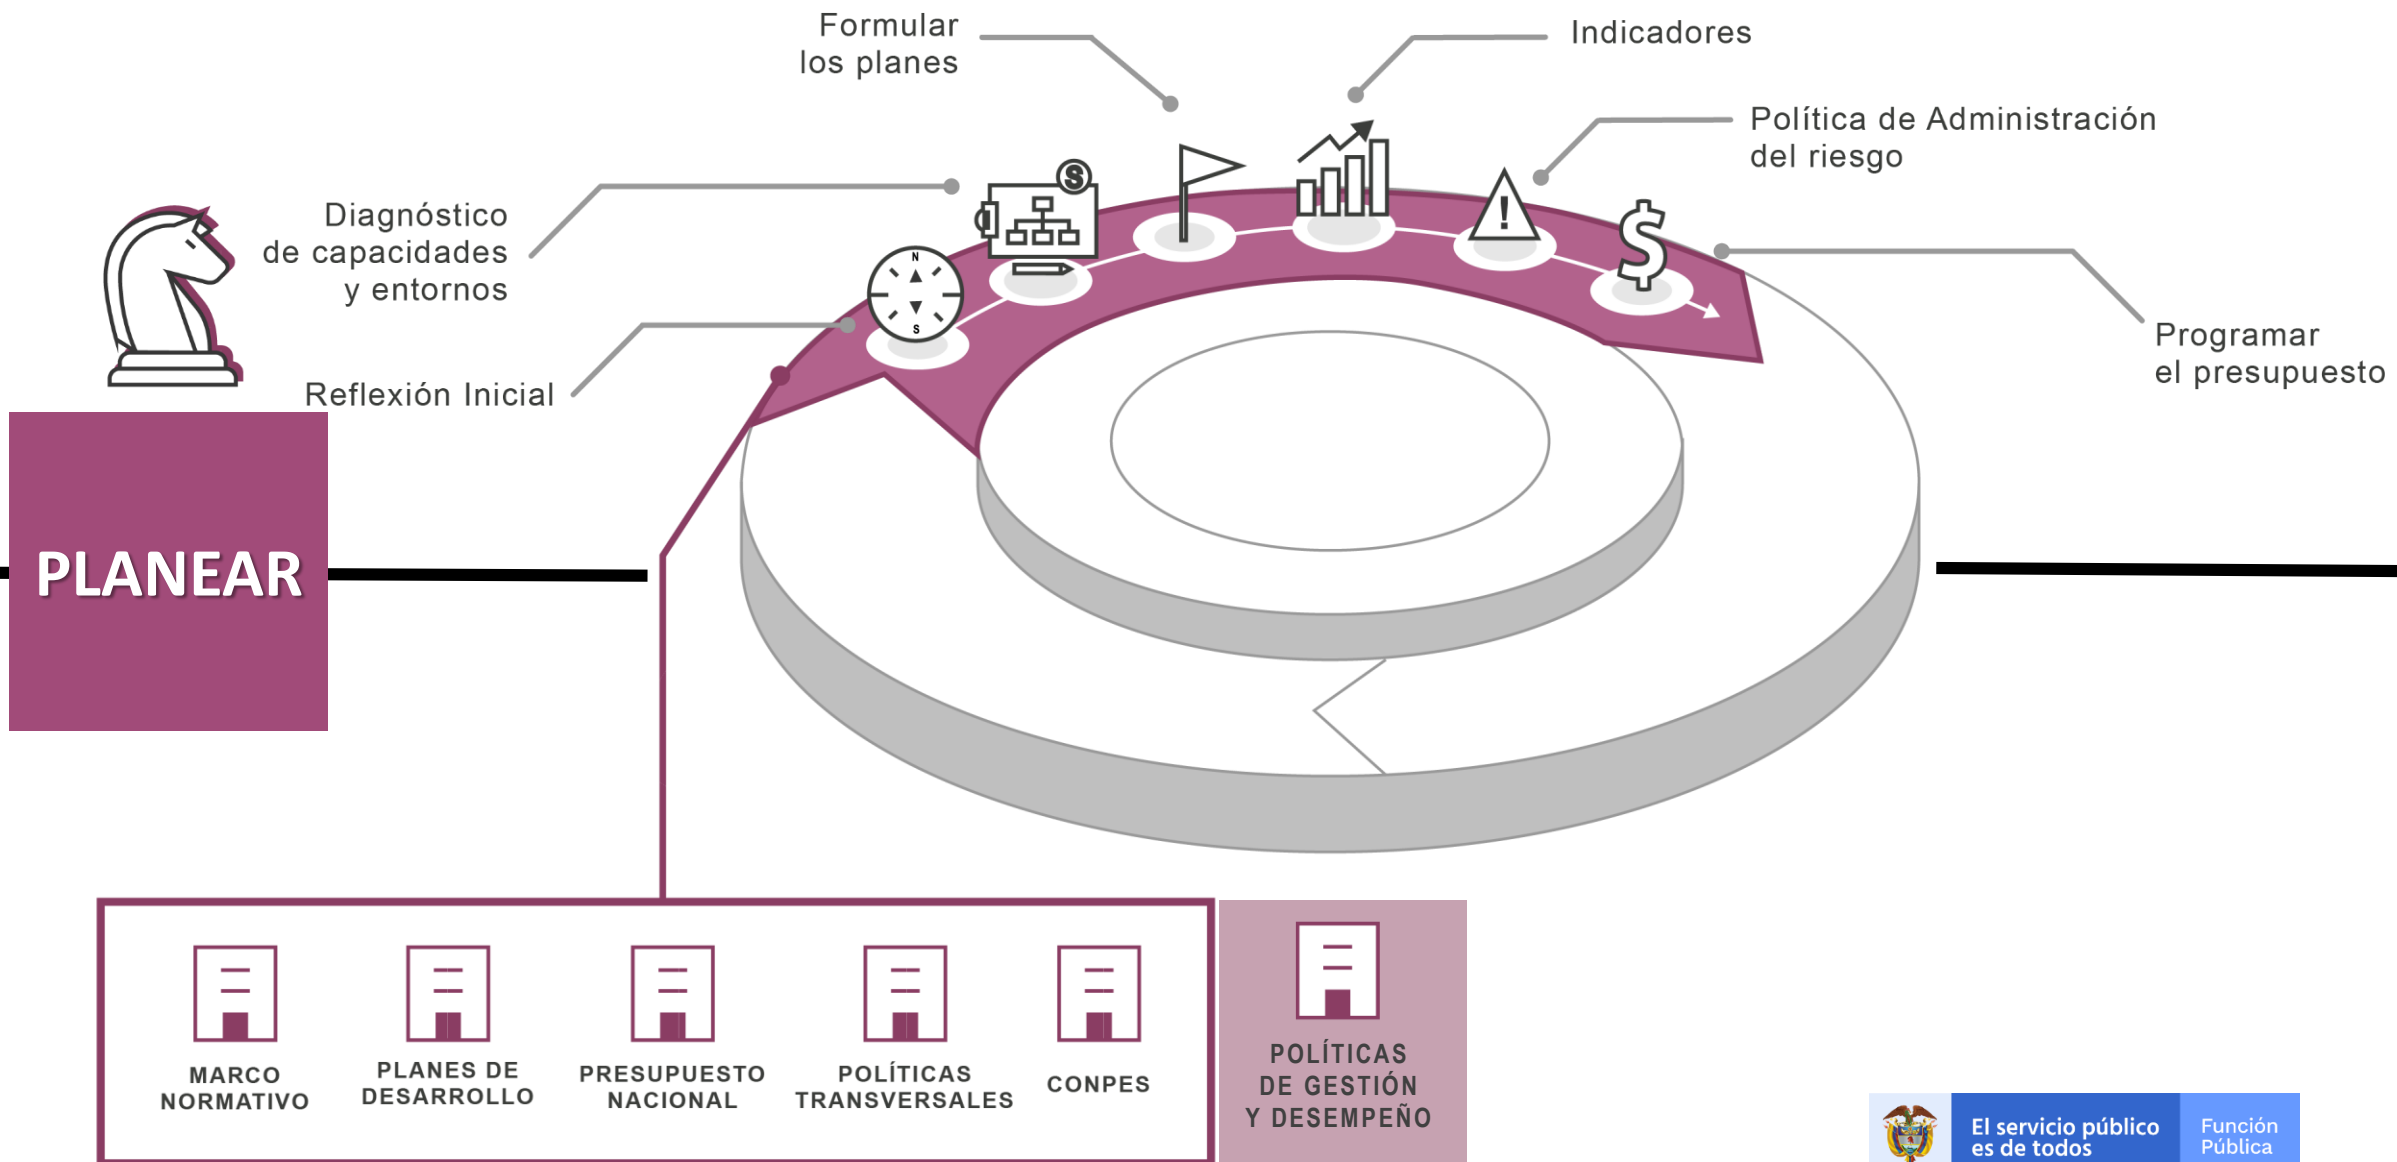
Formular los planes

Indicadores

Política de Administración del riesgo

Diagnóstico de capacidades y entornos

Programar el presupuesto

Reflexión Inicial

PLANEAR

MARCO NORMATIVO

PLANES DE DESARROLLO

PRESUPUESTO NACIONAL

POLÍTICAS TRANSVERSALES

CONPES

POLÍTICAS DE GESTIÓN Y DESEMPEÑO

El servicio público es de todos

Función Pública